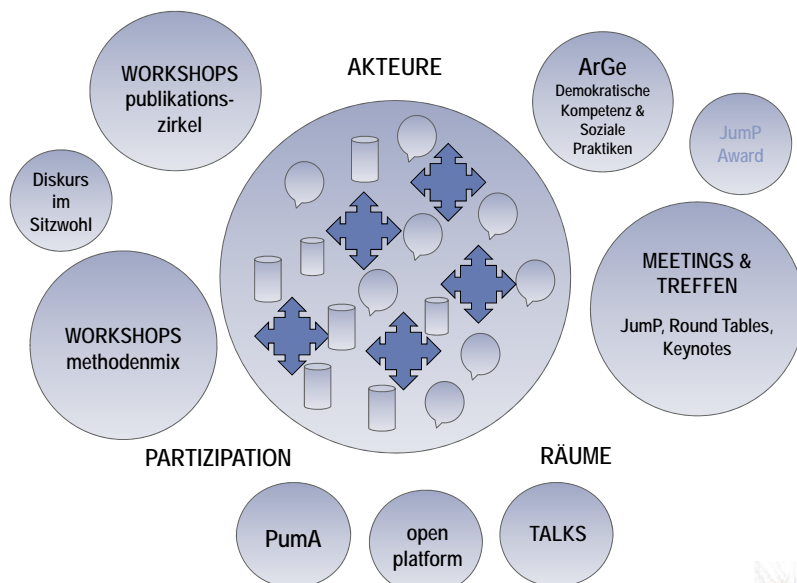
WORKSHOPS publikationszirkel

AKTEURE

ArGe
Demokratische Kompetenz & Soziale Praktiken

JumP Award

Diskurs im Sitzwohl

MEETINGS & TREFFEN
JumP, Round Tables, Keynotes

WORKSHOPS methodenmix

PARTIZIPATION

RÄUME

PumA

open platform

TALKS